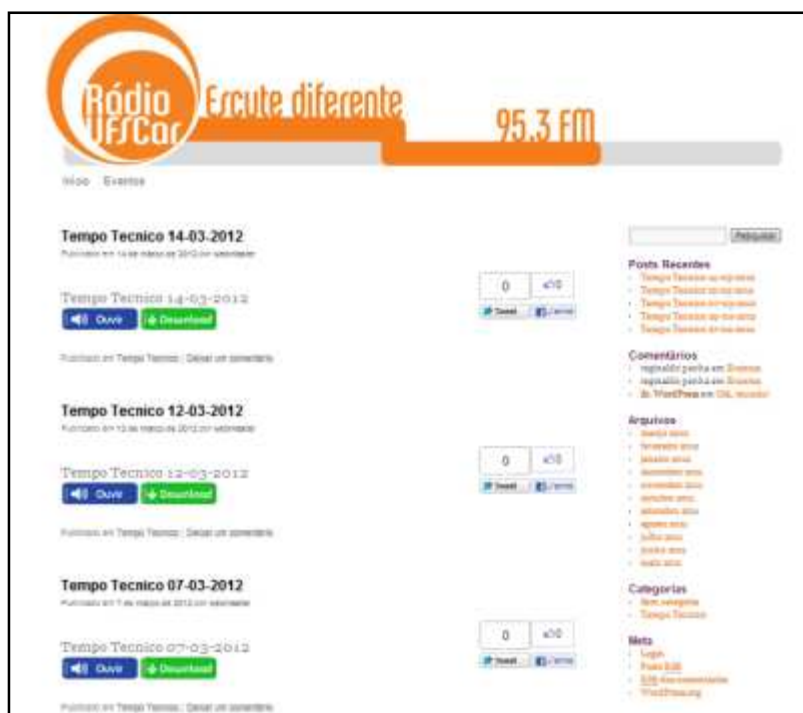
Rádio UFSCar Escute diferente 95.3 FM

Início Eventos

Tempo Tecnico 14-03-2012

Publicado em 14 de março de 2012 por webmaster

Tempo Tecnico 14-03-2012

Ouvir Download

0 +0

Tweet Curtir

Publicado em Tempo Tecnico | Deixar um comentário

Tempo Tecnico 12-03-2012

Publicado em 12 de março de 2012 por webmaster

Tempo Tecnico 12-03-2012

Ouvir Download

0 +0

Tweet Curtir

Publicado em Tempo Tecnico | Deixar um comentário

Tempo Tecnico 07-03-2012

Publicado em 7 de março de 2012 por webmaster

Tempo Tecnico 07-03-2012

Ouvir Download

0 +0

Tweet Curtir

Publicado em Tempo Tecnico | Deixar um comentário

Pesquisar

Posts Recentes
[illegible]
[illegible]
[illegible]
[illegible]
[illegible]

Comentários
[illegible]
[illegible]
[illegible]

Arquivos
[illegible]

Categorias
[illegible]
Tempo Tecnico

Meta
Login
Posts RSS
RSS dos comentários
WordPress.org